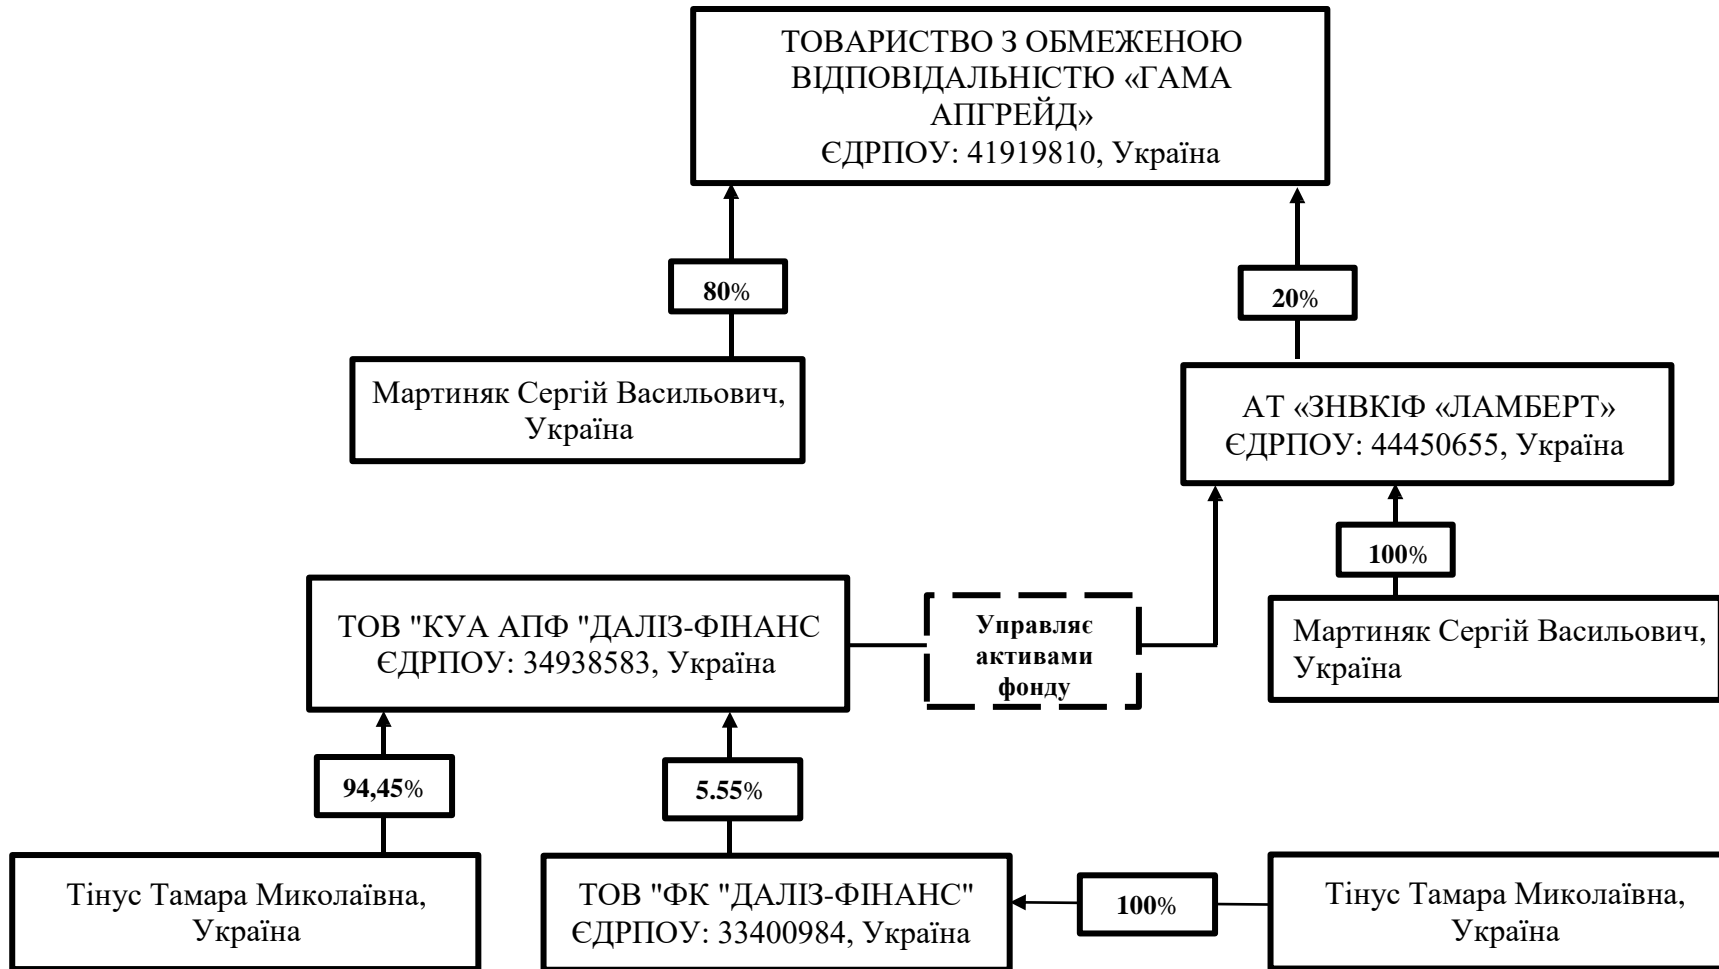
ТОВАРИСТВО З ОБМЕЖЕНОЮ ВІДПОВІДАЛЬНІСТЮ «ГАМА АПГРЕЙД»
ЄДРПОУ: 41919810, Україна

80%

20%

Мартиняк Сергій Васильович, Україна

АТ «ЗНВКІФ «ЛАМБЕРТ»
ЄДРПОУ: 44450655, Україна

100%

ТОВ "КУА АПФ "ДАЛІЗ-ФІНАНС
ЄДРПОУ: 34938583, Україна

Управляє активами фонду

Мартиняк Сергій Васильович, Україна

94,45%

5.55%

Тінус Тамара Миколаївна, Україна

ТОВ "ФК "ДАЛІЗ-ФІНАНС"
ЄДРПОУ: 33400984, Україна

100%

Тінус Тамара Миколаївна, Україна